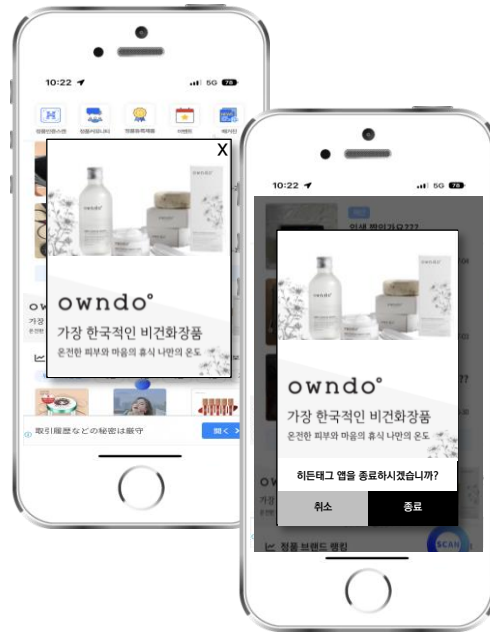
10:22 5G 78

X

owndo°

가장 한국적인 비건화장품

온전한 피부와 마음의 휴식 나만의 온도

取引履歴などの秘密は厳守

開く >

10:22 5G 78

인생 빵인가요???

owndo°

가장 한국적인 비건화장품

온전한 피부와 마음의 휴식 나만의 온도

히든테그 앱을 종료하시겠습니까?

취소

종료

정품 브랜드 랭킹

SCAN